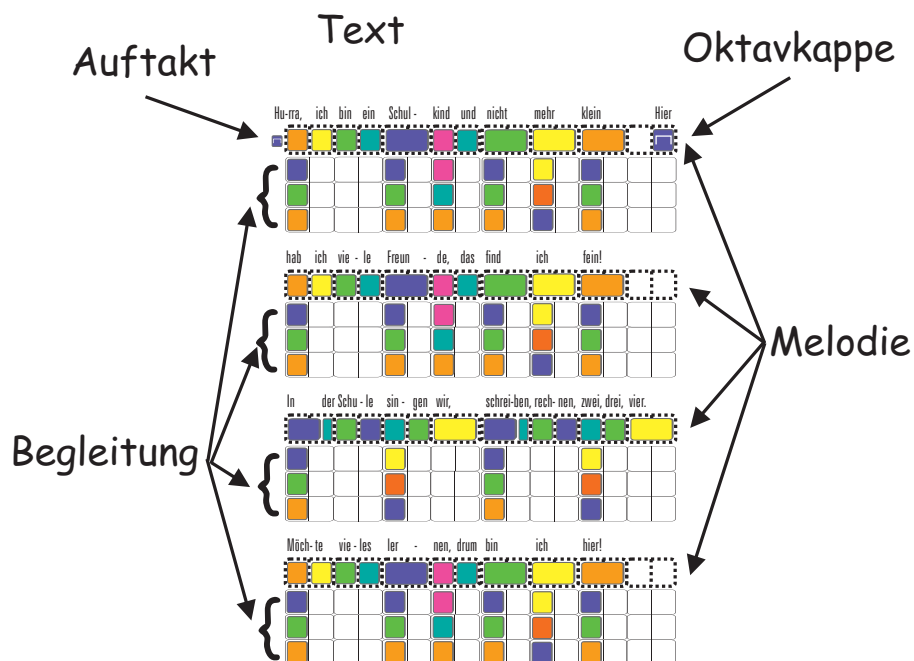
Text

Auftakt

Oktavkappe

Hu-rra, ich bin ein Schul - kind und nicht mehr klein Hier

hab ich vie - le Freun - de, das find ich fein!

Melodie

In der Schu - le sin - gen wir, schrei-ben, rech- nen, zwei, drei, vier.

Begleitung

Möch- te vie - les ler - nen, drum bin ich hier!